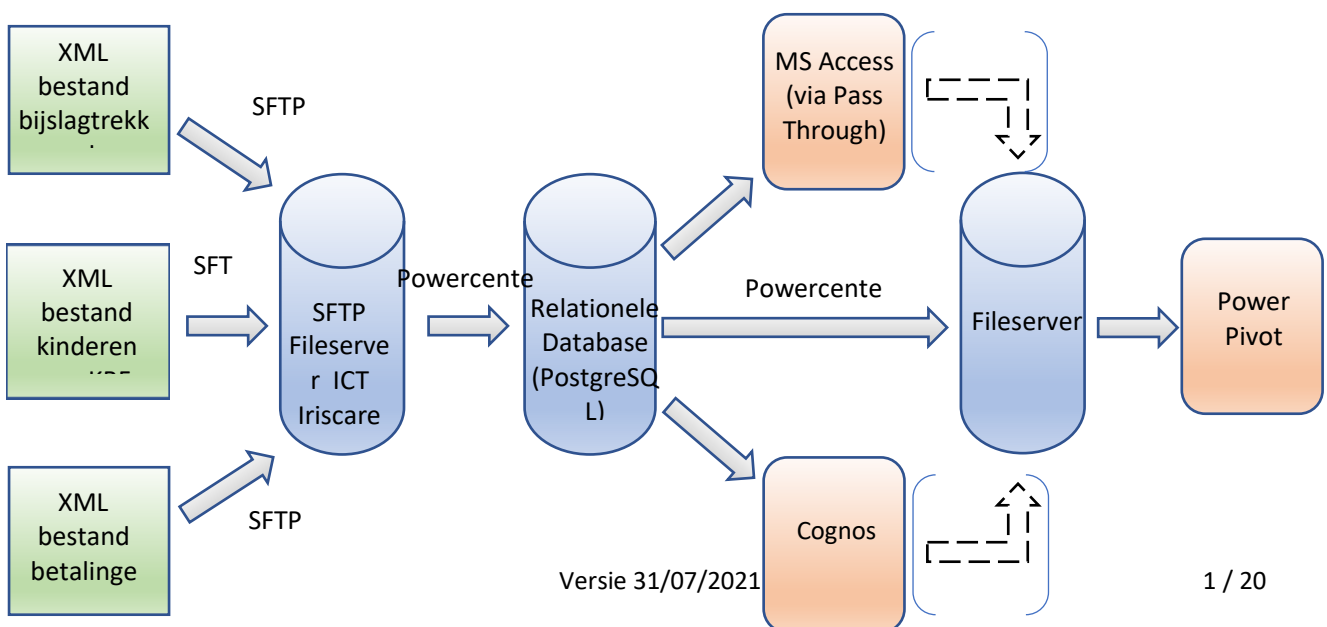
XML bestand bijslagtrekk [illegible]

SFTP

XML bestand kinderen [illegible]

SFT

XML bestand betalinge

SFTP

SFTP Fileserve r ICT Iriscare

Powercente

Relationele Database (PostgreSQ L)

MS Access (via Pass Through)

Powercente

Cognos

Fileserver

Power Pivot

Versie 31/07/2021

1 / 20